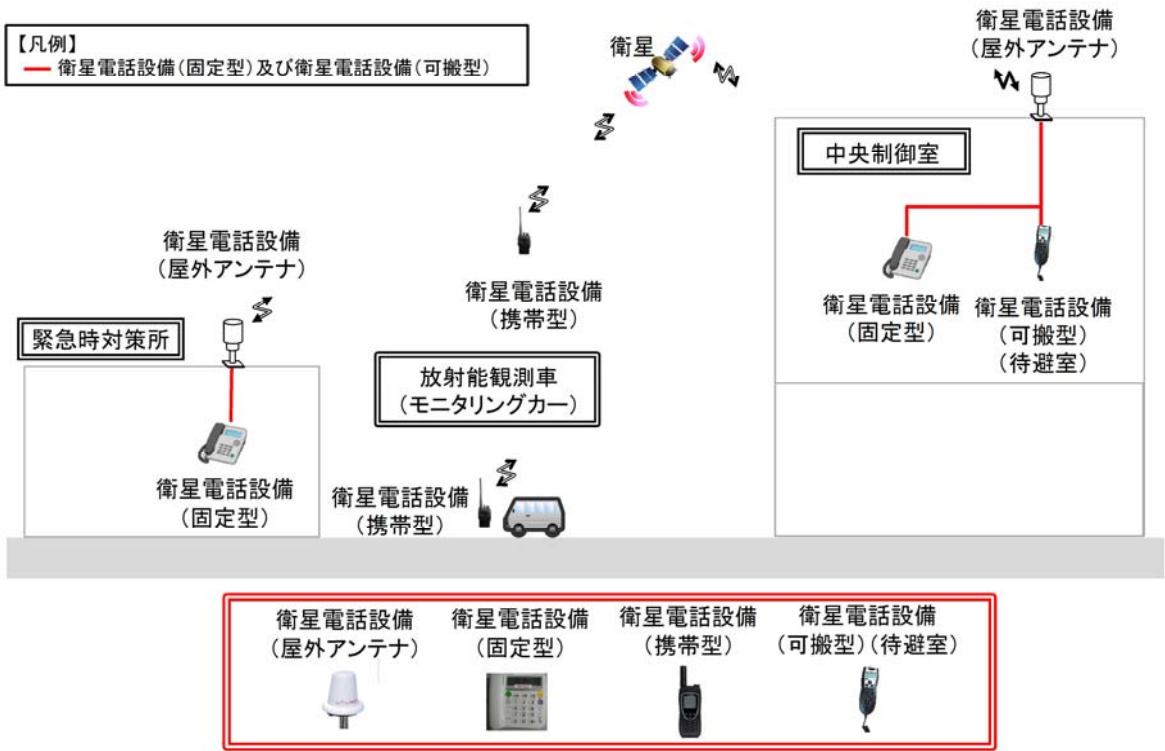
【凡例】
— 衛星電話設備（固定型）及び衛星電話設備（可搬型）

衛星

衛星電話設備
（屋外アンテナ）

中央制御室

衛星電話設備
（屋外アンテナ）

衛星電話設備
（携帯型）

緊急時対策所

放射能観測車
（モニタリングカー）

衛星電話設備
（固定型）

衛星電話設備
（可搬型）
（待避室）

衛星電話設備
（固定型）

衛星電話設備
（携帯型）

衛星電話設備
（屋外アンテナ）

衛星電話設備
（固定型）

衛星電話設備
（携帯型）

衛星電話設備
（可搬型）（待避室）